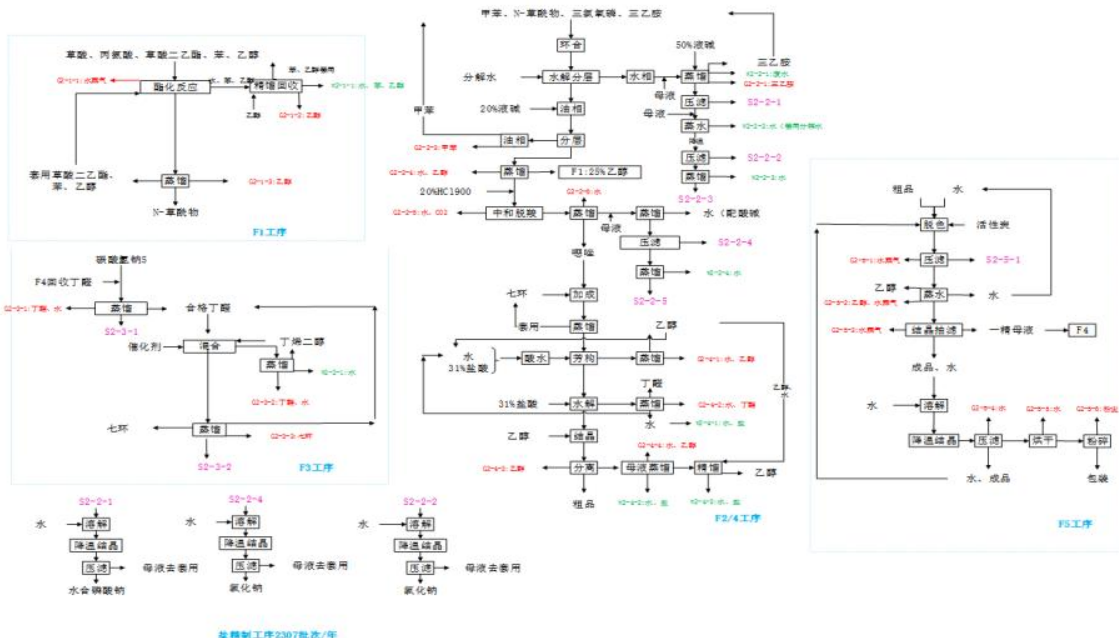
草酸、丙氨酸、草酸二乙酯、苯、乙醇

G2-1-1:水蒸气

酯化反应

精馏回收

苯、乙醇等

G2-1-2:水、苯、乙醇

乙醇

G2-1-2:乙醇

套用草酸二乙酯、苯、乙醇

蒸馏

G2-1-3:乙醇

N-草酰物

F1工序

甲苯、N-草酰物、三氯氧磷、三乙胺

环合

分解水

水解分层

水相

50%液碱

蒸馏

三乙胺

G2-2-1:废水

G2-2-1:三乙胺

母液

压滤

S2-2-1

20%液碱

油相

母液

蒸水

G2-2-2:水(套用分解水)

甲苯

油相

分层

压滤

S2-2-2

G2-2-3:甲苯

蒸馏

S2-2-3

G2-2-4:水、乙醇

蒸馏

F1:25%乙醇

G2-2-5:水

20%HCl900

G2-2-6:水、CO2

中和脱酸

蒸馏

蒸馏

水(配酸碱

母液

压滤

S2-2-4

蒸馏

G2-2-6:水

S2-2-5

噁唑

七环

加成

套用

蒸馏

乙醇

水

31%盐酸

酸水

芳构

蒸馏

G2-4-1:水、乙醇

丁醚

31%盐酸

水解

蒸馏

G2-4-2:水、丁醚

水

G2-4-3:水、盐

乙醇

结晶

G2-4-4:水、乙醇

G2-4-5:乙醇

分离

母液蒸馏

精馏

乙醇

粗品

G2-4-6:水、盐

G2-4-6:水、盐

F2/4工序

乙醇、水

碳酸氢钠S

F4回收丁醚

S2-3-1:丁醚、水

蒸馏

合格丁醚

S2-3-1

催化剂

混合

丁烯二醇

蒸馏

G2-3-1:水

G2-3-2:丁醚、水

七环

蒸馏

G2-3-3:七环

S2-3-2

F3工序

粗品

水

脱色

活性炭

G2-5-1:水蒸气

压滤

S2-5-1

乙醇

蒸水

水

G2-5-2:乙醇、水蒸气

G2-5-3:水蒸气

结晶抽滤

一精母液

F4

成品、水

水

溶解

G2-5-4:水

G2-5-5:水

G2-5-6:粉尘

降温结晶

压滤

烘干

粉碎

水、成品

包装

F5工序

S2-2-1

水

溶解

降温结晶

压滤

母液去套用

水合磷酸钠

S2-2-4

水

溶解

降温结晶

压滤

母液去套用

氯化钠

S2-2-2

水

溶解

降温结晶

压滤

母液去套用

氯化钠

盐精制工序2307批次/年